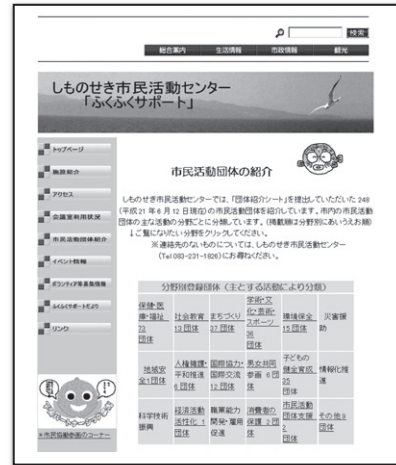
検索

総合案内　生活情報　市政情報　観光

しものせき市民活動センター
「ふくふくサポート」

トップページ
施設紹介
アクセス
会議室利用状況
市民活動団体紹介
イベント情報
ボランティア募集情報
ふくふくサポートだより
リンク

市民活動団体の紹介

しものせき市民活動センターでは、「団体紹介シート」を提出していただいた 249（平成 21 年 6 月 12 日現在）の市民活動団体を紹介しています。市内の市民活動団体の主な活動の分野ごとに分類しています。（掲載順は分野別にあいうえお順）
↓ご覧になりたい分野をクリックしてください。
※連絡先のないものについては、しものせき市民活動センター（Tel 083-231-1926）にお尋ねください。

分野別登録団体（主とする活動により分類）

| 保健・医療・福祉 72 団体 | 社会教育 13 団体 | まちづくり 37 団体 | 学術・文化・芸術・スポーツ 36 団体 | 環境保全 15 団体 | 災害救助 |
|---|---|---|---|---|---|
| 地域安全 1 団体 | 人権擁護・平和推進 6 団体 | 国際協力・国際交流 12 団体 | 男女共同参画 6 団体 | 子どもの健全育成 35 団体 | 情報化推進 |
| 科学技術振興 | 経済活動活性化 1 団体 | 職業能力開発・雇用促進 | 消費者の保護 2 団体 | 市民活動団体支援 2 団体 | その他 9 団体 |

※市民活動者用のコーナー